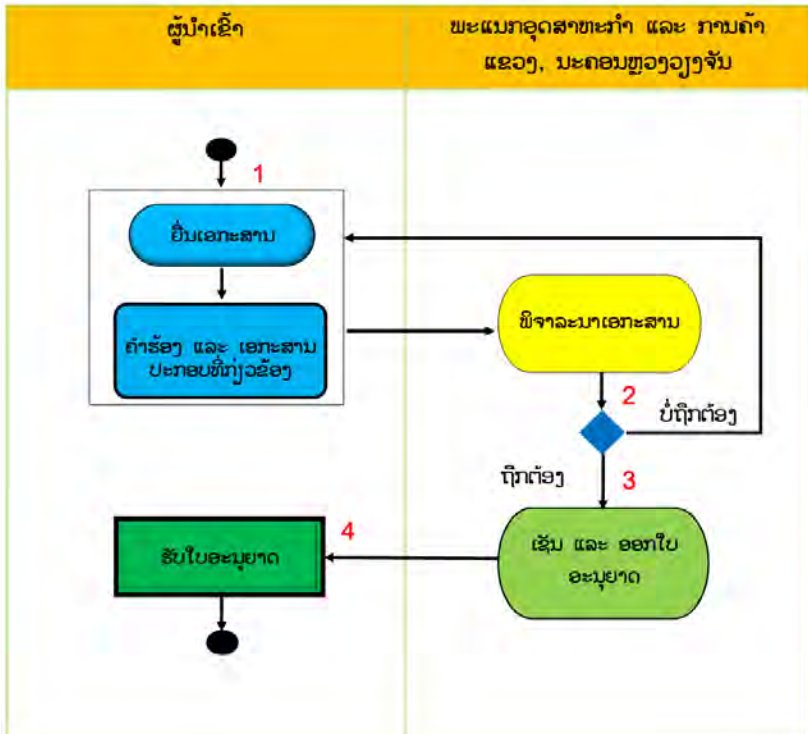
| ຜູ້ນຳເຂົ້າ | ພະແນກອຸດສາຫະກຳ ແລະ ການຄ້າ ແຂວງ, ນະຄອນຫຼວງວຽງຈັນ |
|---|---|

1

ຍື່ນເອກະສານ

ຄຳຮ້ອງ ແລະ ເອກະສານ ປະກອບທີ່ກ່ຽວຂ້ອງ

ພິຈາລະນາເອກະສານ

2

ບໍ່ຖືກຕ້ອງ

ຖືກຕ້ອງ

3

4

ຮັບໃບອະນຸຍາດ

ເຊັນ ແລະ ອອກໃບ ອະນຸຍາດ